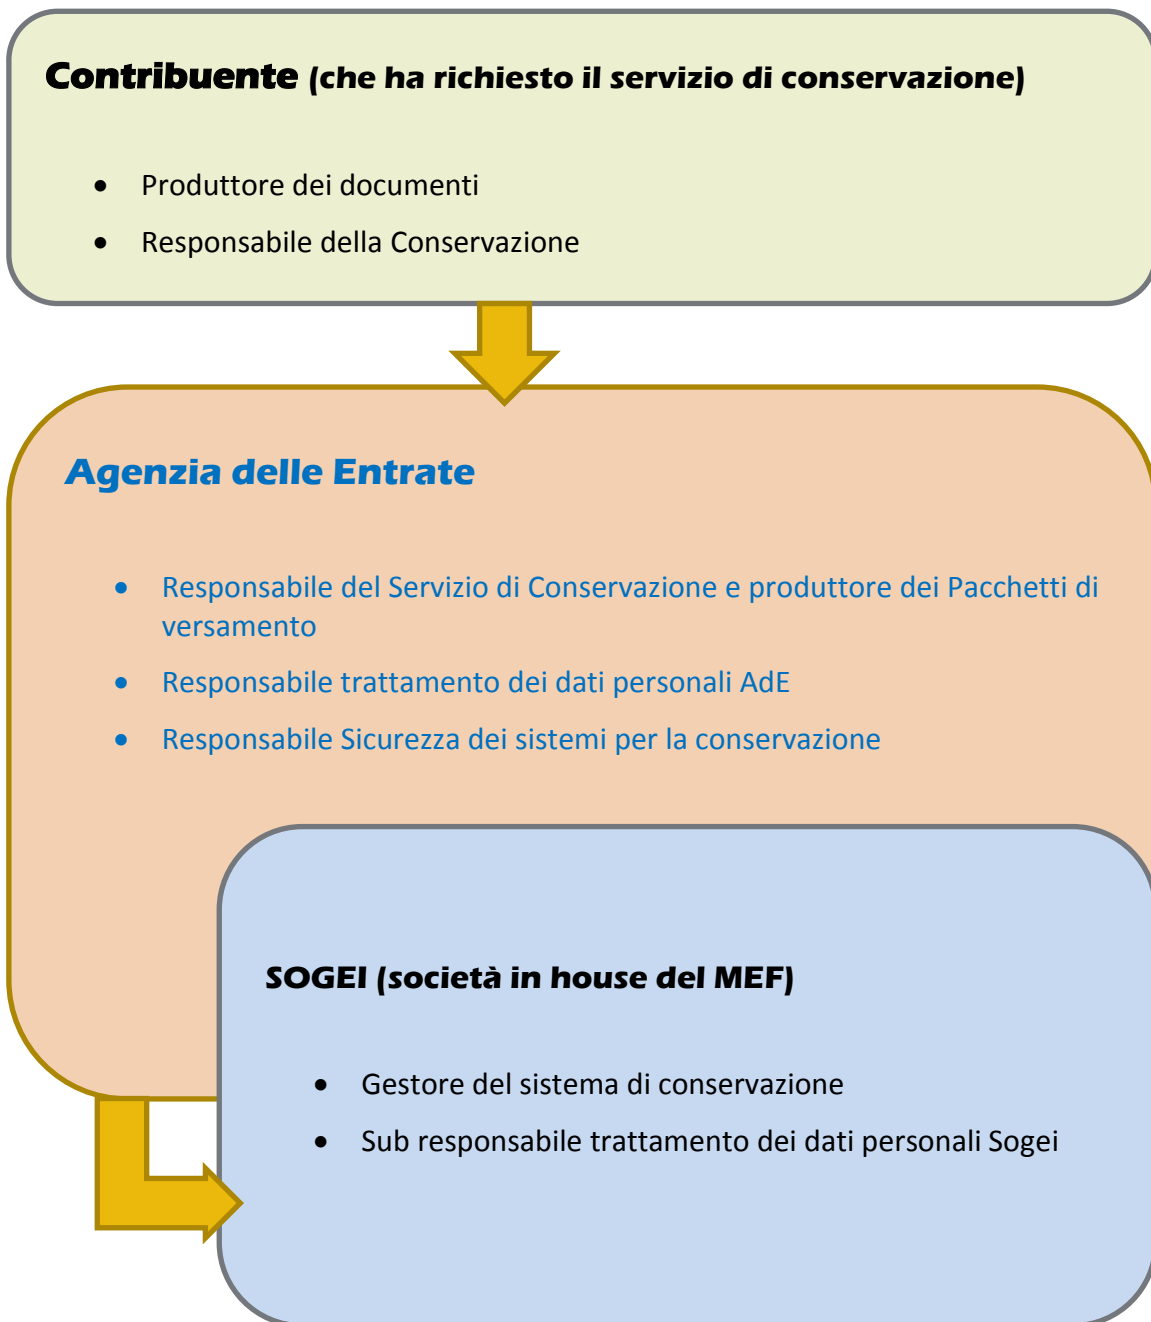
**Contribuente** (che ha richiesto il servizio di conservazione)

- Produttore dei documenti
- Responsabile della Conservazione

Agenzia delle Entrate

- Responsabile del Servizio di Conservazione e produttore dei Pacchetti di versamento
- Responsabile trattamento dei dati personali AdE
- Responsabile Sicurezza dei sistemi per la conservazione

SOGEI (società in house del MEF)

- Gestore del sistema di conservazione
- Sub responsabile trattamento dei dati personali Sogei